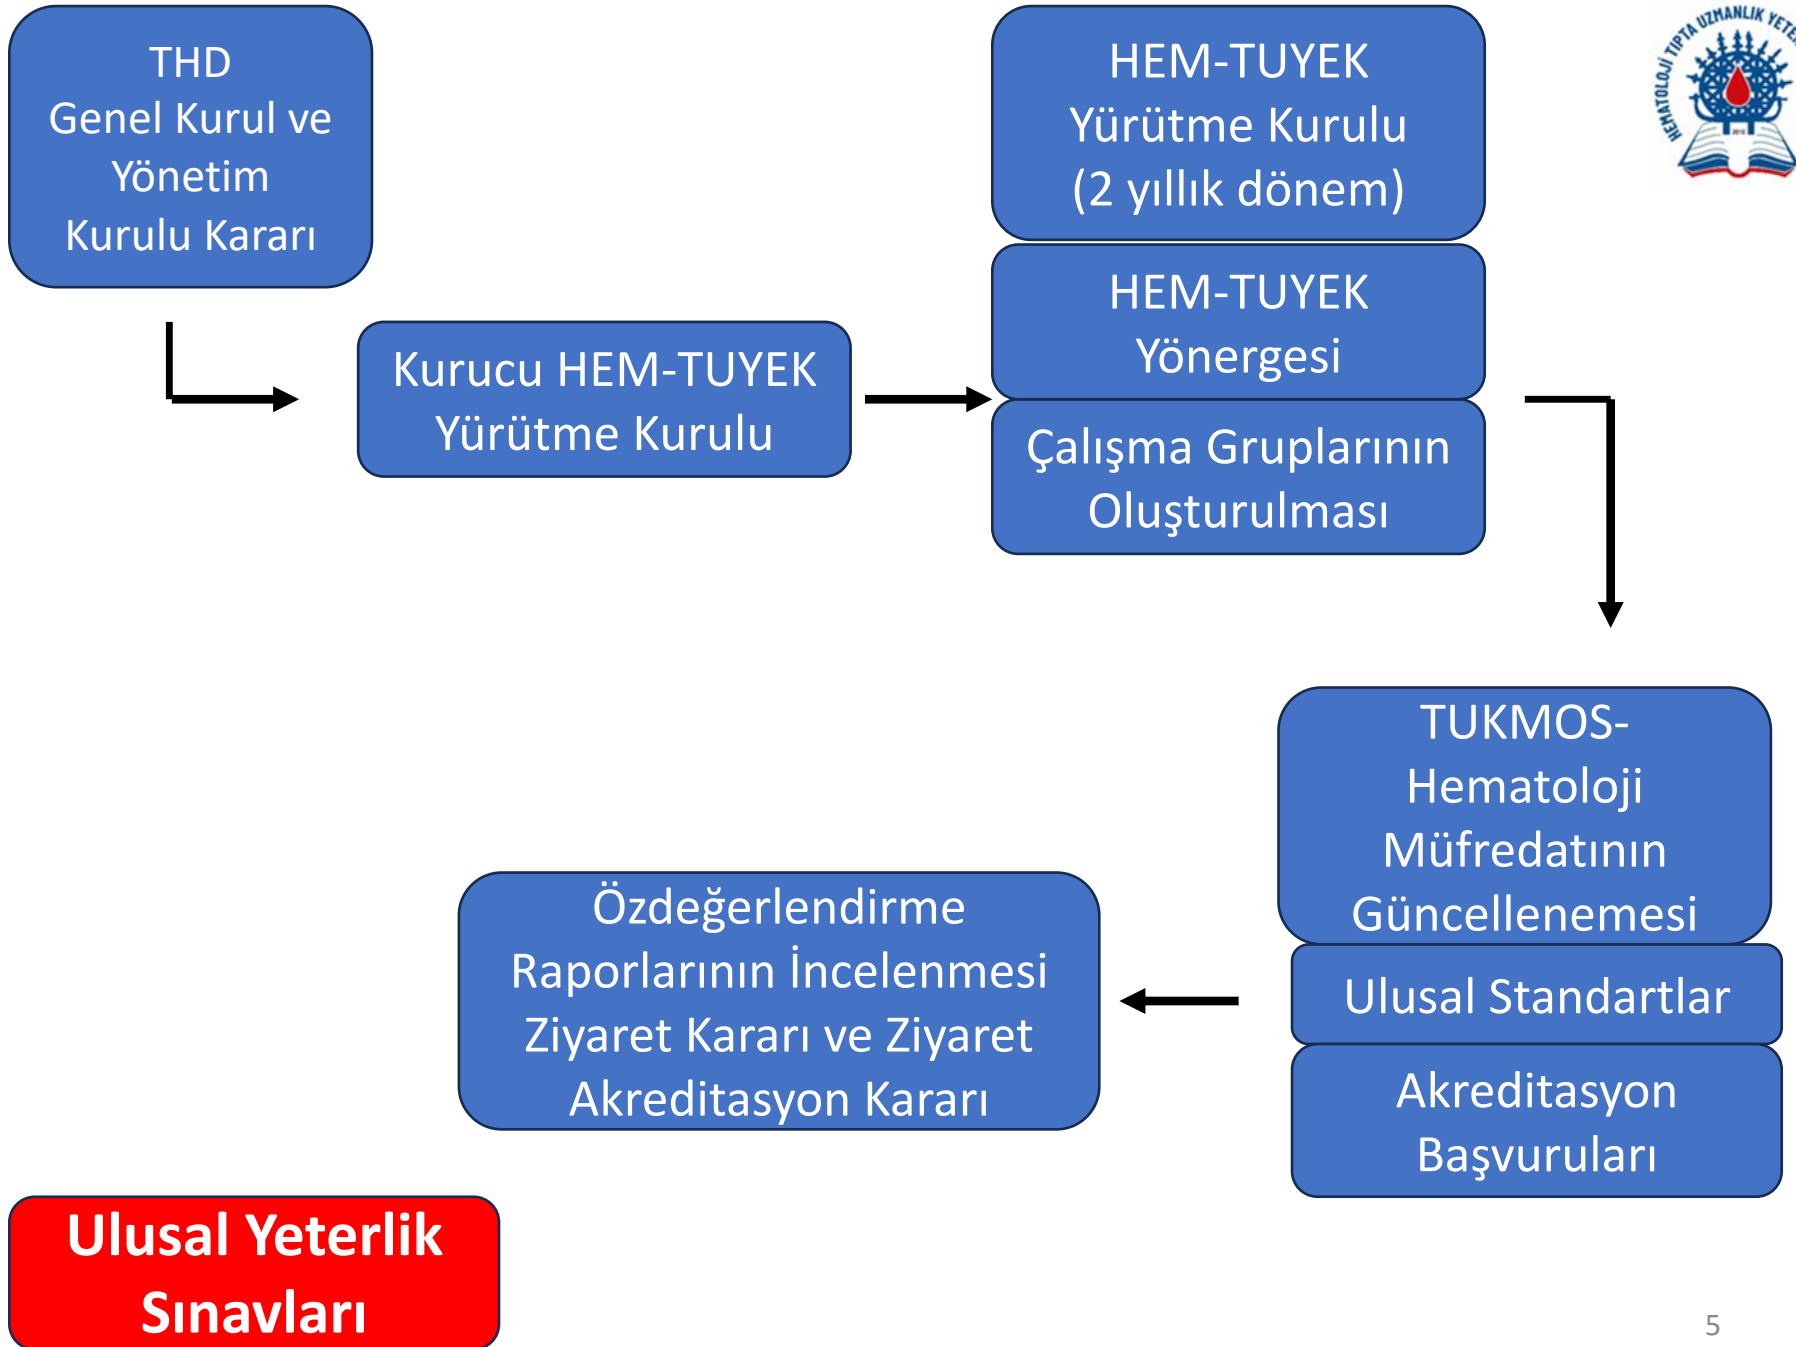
THD
Genel Kurul ve Yönetim Kurulu Kararı

Kurucu HEM-TUYEK Yürütme Kurulu

HEM-TUYEK Yürütme Kurulu (2 yıllık dönem)

HEM-TUYEK Yönergesi

Çalışma Gruplarının Oluşturulması

HEMATOLOJİ TIPTA UZMANLIK YETE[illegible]

TUKMOS-Hematoloji Müfredatının Güncellenemesi

Ulusal Standartlar

Akreditasyon Başvuruları

Özdeğerlendirme Raporlarının İncelenmesi Ziyaret Kararı ve Ziyaret Akreditasyon Kararı

Ulusal Yeterlik Sınavları

5